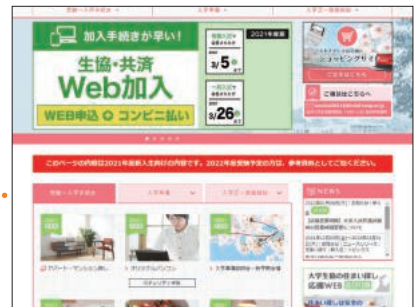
加入手続きが早い!

2021年度版

生協・共済
Web加入

WEB申込 + コンビニ払い

3/5

3/26

ショッピングサイト

ご連絡はこちらへ

このページの内容は2021年度新入生向けの内容です。2022年度受験予定の方は、参考資料としてご覧ください。

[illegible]

大学生協の住まい探し
応援WEB